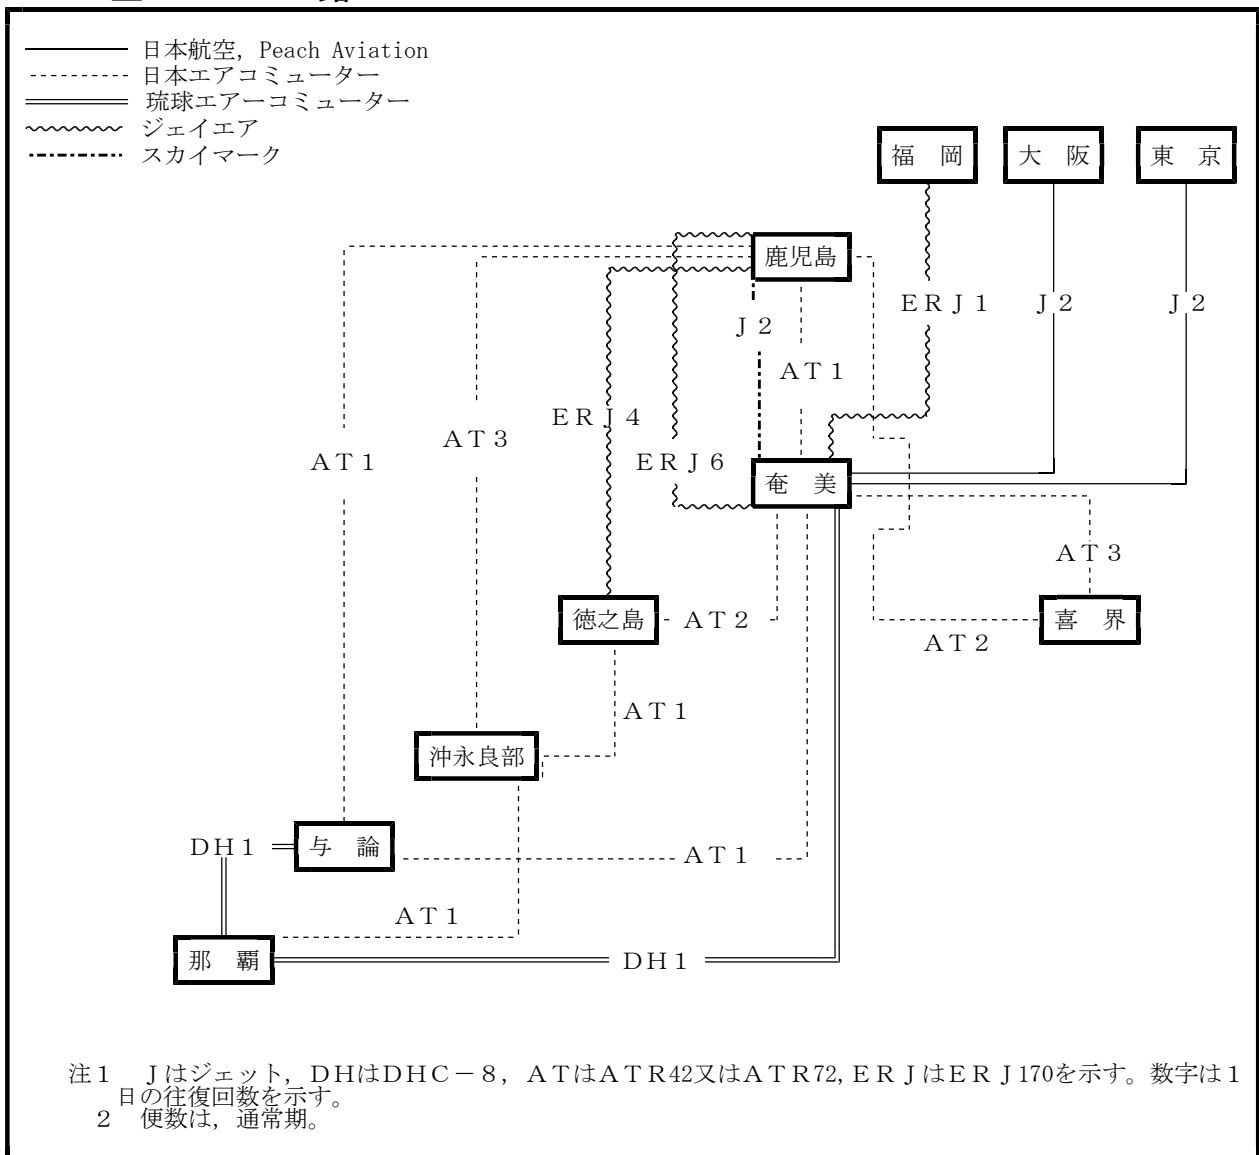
日本航空，Peach Aviation
日本エアコミューター
琉球エアーコミューター
ジェイエア
スカイマーク

福　岡
大　阪
東　京
鹿児島
J 2
AT 1
ERJ 1
J 2
J 2
ERJ 4
AT 3
AT 1
ERJ 6
奄　美
AT 3
徳之島
AT 2
喜　界
AT 2
AT 1
沖永良部
DH 1
与　論
AT 1
AT 1
那　覇
DH 1

注1　JはジェットDHはDHC－8，ATはATR42又はATR72, ERJはERJ170を示す。数字は1日の往復回数を示す。
2　便数は，通常期。